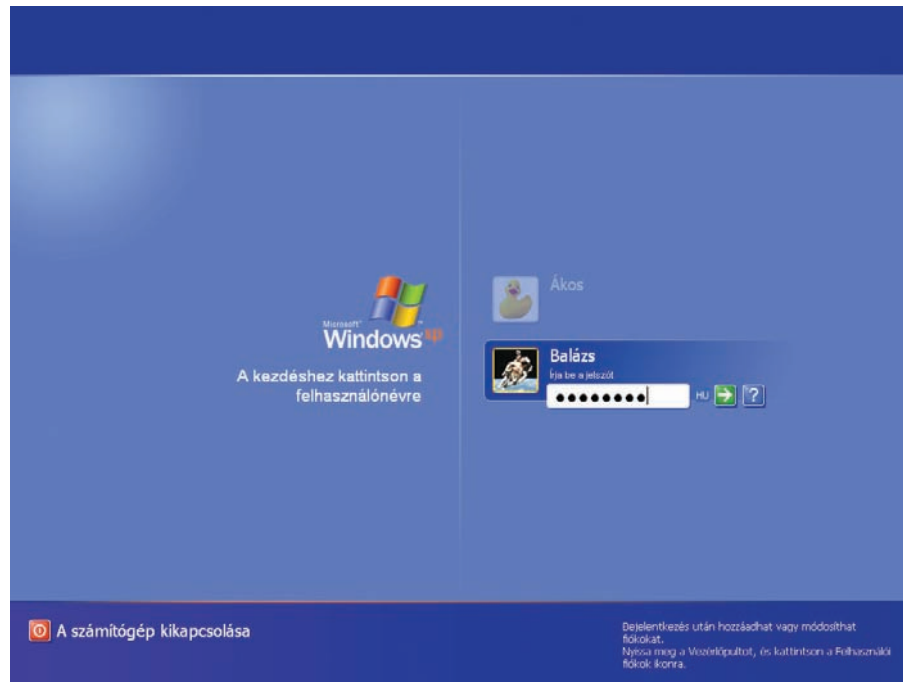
Microsoft Windows xp

A kezdéshez kattintson a felhasználónévre

Ákos

Balázs
Írja be a jelszót
●●●●●●●●
HU

A számítógép kikapcsolása

Bejelentkezés után hozzáadhat vagy módosíthat fiókokat.
Nyissa meg a Vezérlőpultot, és kattintson a Felhasználói fiókok ikonra.